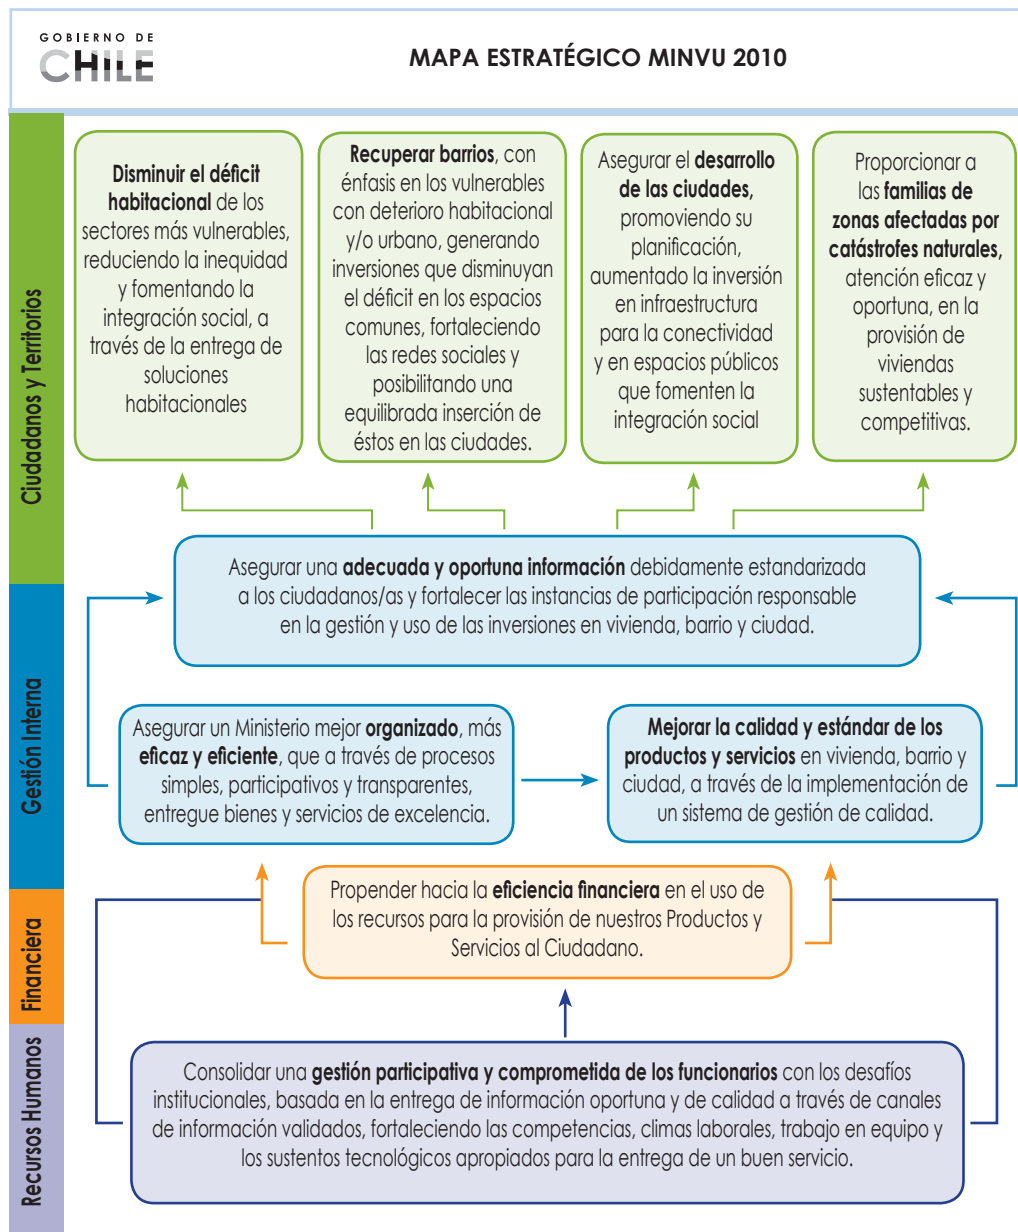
GOBIERNO DE CHILE

MAPA ESTRATÉGICO MINVU 2010

Ciudadanos y Territorios

Disminuir el déficit habitacional de los sectores más vulnerables, reduciendo la inequidad y fomentando la integración social, a través de la entrega de soluciones habitacionales

Recuperar barrios, con énfasis en los vulnerables con deterioro habitacional y/o urbano, generando inversiones que disminuyan el déficit en los espacios comunes, fortaleciendo las redes sociales y posibilitando una equilibrada inserción de éstos en las ciudades.

Asegurar el desarrollo de las ciudades, promoviendo su planificación, aumentado la inversión en infraestructura para la conectividad y en espacios públicos que fomenten la integración social

Proporcionar a las familias de zonas afectadas por catástrofes naturales, atención eficaz y oportuna, en la provisión de viviendas sustentables y competitivas.

Gestión Interna

Asegurar una adecuada y oportuna información debidamente estandarizada a los ciudadanos/as y fortalecer las instancias de participación responsable en la gestión y uso de las inversiones en vivienda, barrio y ciudad.

Asegurar un Ministerio mejor organizado, más eficaz y eficiente, que a través de procesos simples, participativos y transparentes, entregue bienes y servicios de excelencia.

Mejorar la calidad y estándar de los productos y servicios en vivienda, barrio y ciudad, a través de la implementación de un sistema de gestión de calidad.

Financiera

Propender hacia la eficiencia financiera en el uso de los recursos para la provisión de nuestros Productos y Servicios al Ciudadano.

Recursos Humanos

Consolidar una gestión participativa y comprometida de los funcionarios con los desafíos institucionales, basada en la entrega de información oportuna y de calidad a través de canales de información validados, fortaleciendo las competencias, climas laborales, trabajo en equipo y los sustentos tecnológicos apropiados para la entrega de un buen servicio.